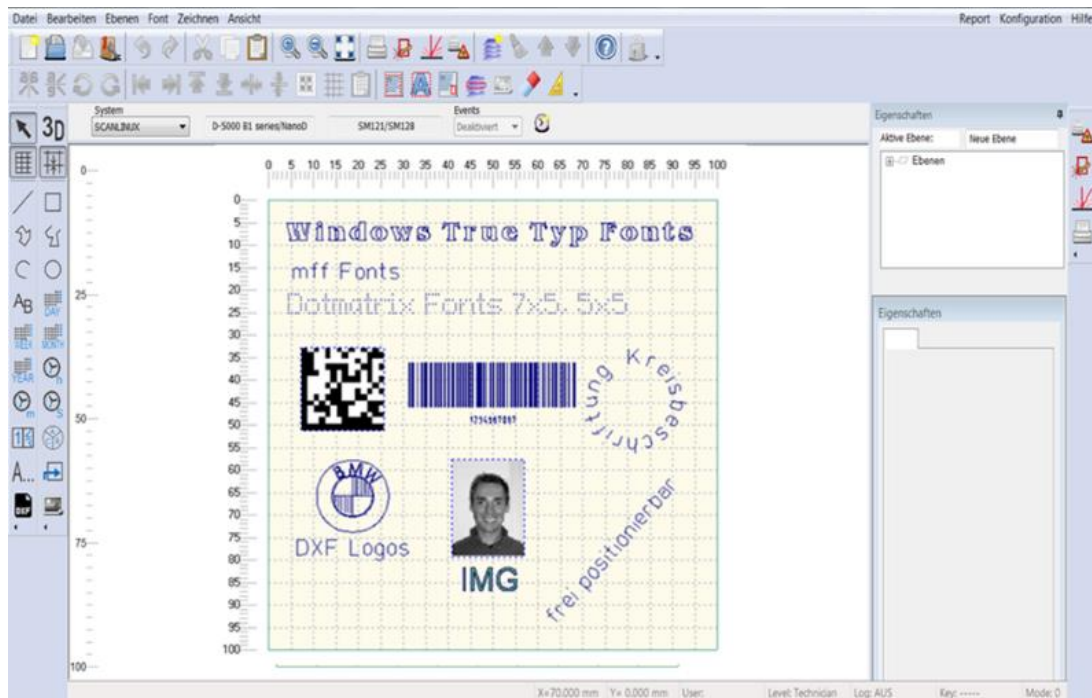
Datei Bearbeiten Ebenen Font Zeichnen Ansicht

Report Konfiguration Hilfe

3D

System
SCANLINUX
D-5000 B1 series/NanoD
SM121/SM128
Events
Deaktiviert

Eigenschaften
Aktive Ebene:
Neue Ebene
Ebenen

Eigenschaften

0 5 10 15 20 25 30 35 40 45 50 55 60 65 70 75 80 85 90 95 100

0 25 50 75 100

0 5 10 15 20 25 30 35 40 45 50 55 60 65 70 75 80 85 90 95 100

Windows True Typ Fonts

mff Fonts

Dotmatrix Fonts 7x5, 5x5

1234567897

Kreisbeschriftung

BMW

DXF Logos

IMG

frei positionierbar

X=70,000 mm Y= 0,000 mm User: Level: Technician Log: AUS Key: ----- Mode: 0